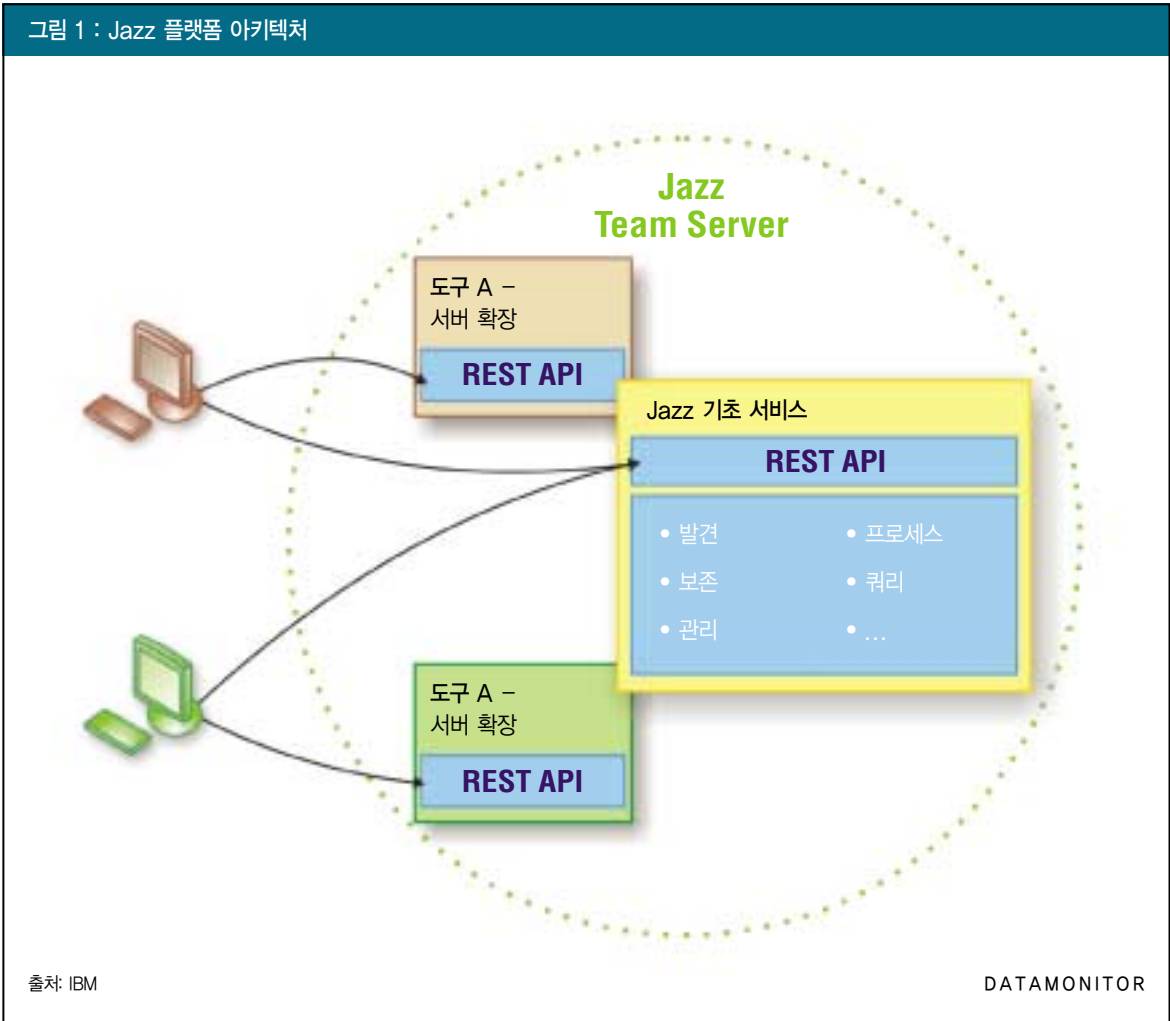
그림 1 : Jazz 플랫폼 아키텍처

Jazz Team Server

도구 A – 서버 확장

REST API

Jazz 기초 서비스

REST API

• 발견
• 보존
• 관리

• 프로세스
• 쿼리
• …

도구 A – 서버 확장

REST API

출처: IBM

DATAMONITOR